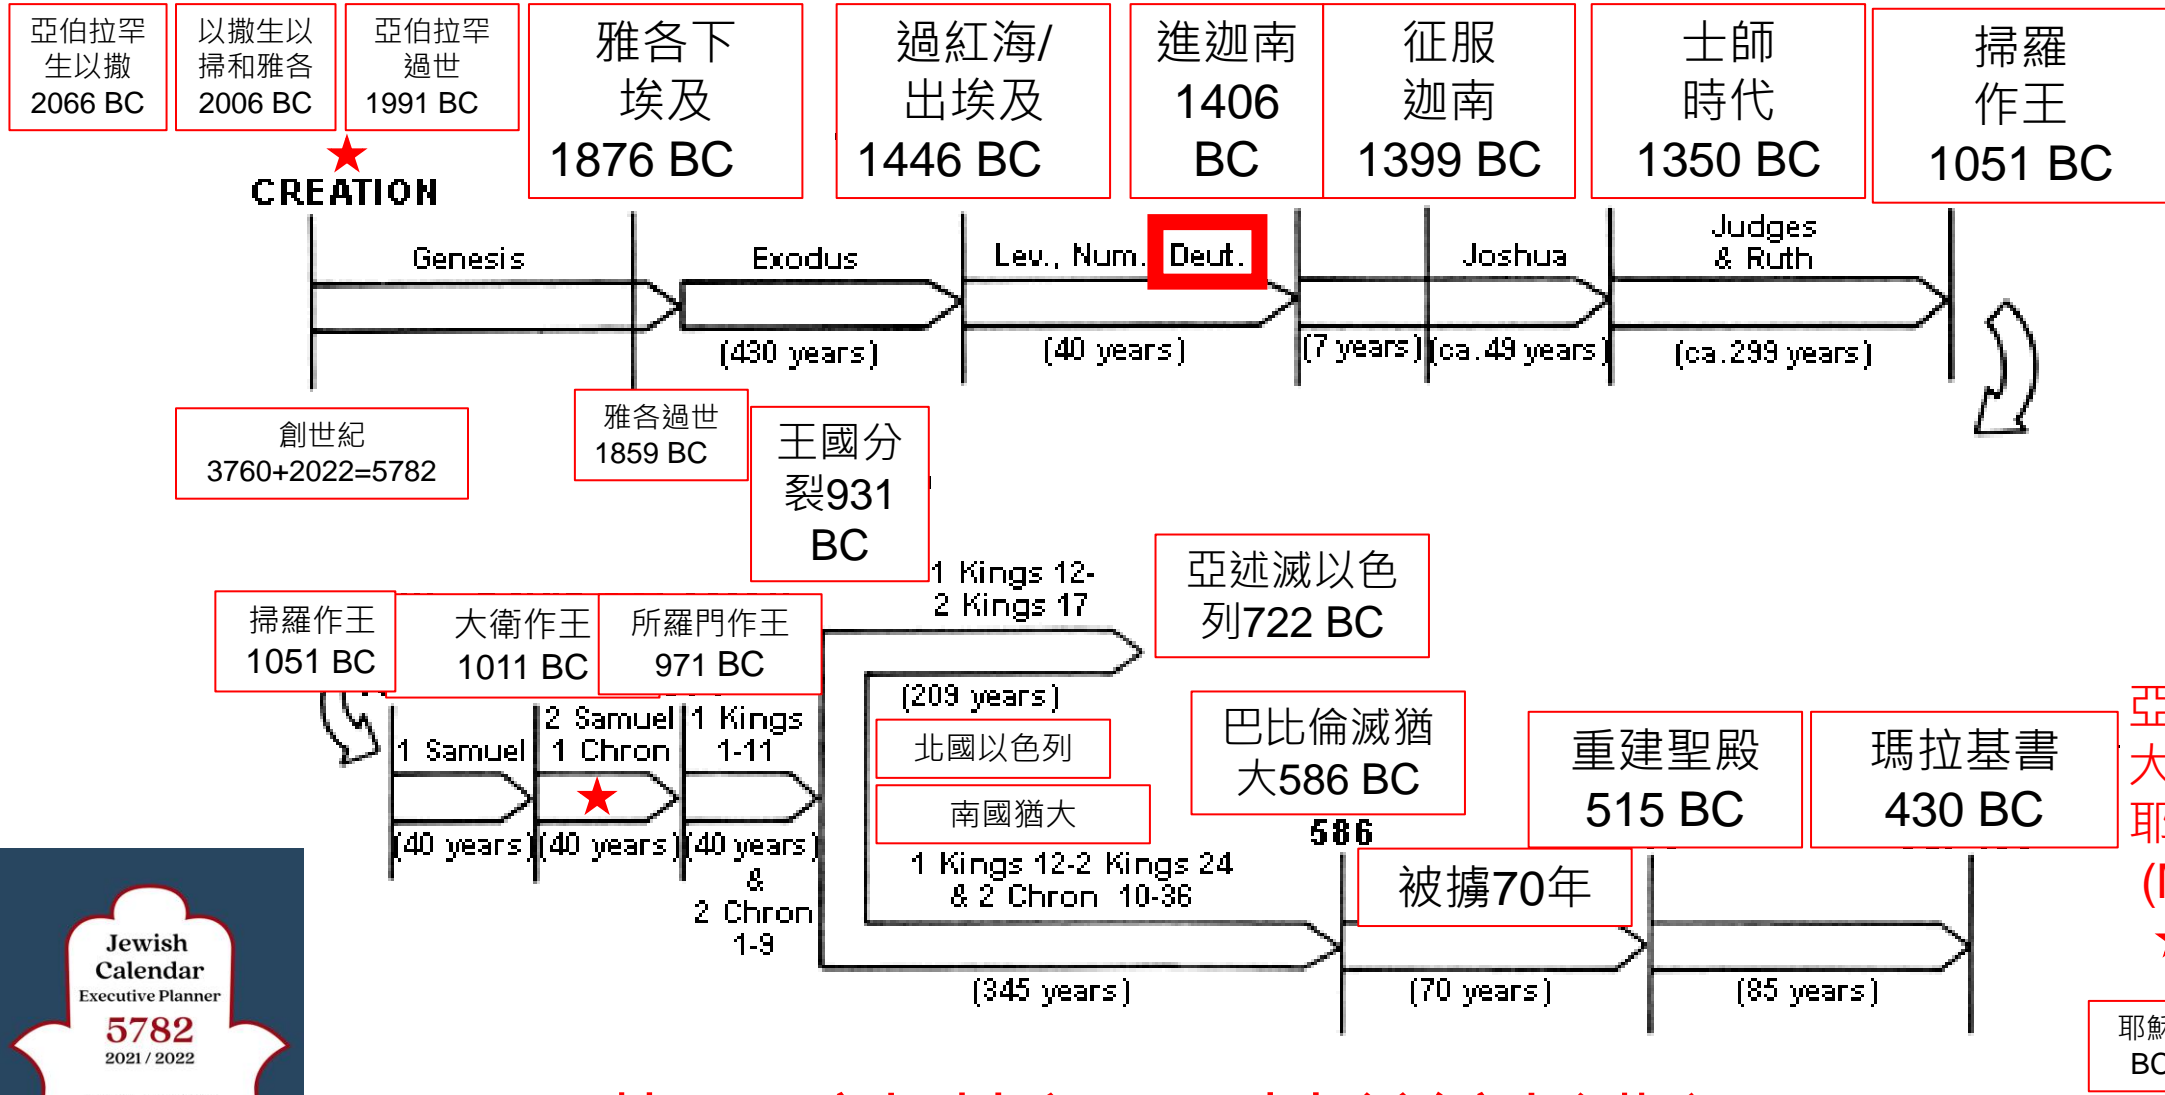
亞伯拉罕生以撒 2066 BC

以撒生以掃和雅各 2006 BC

亞伯拉罕過世 1991 BC

雅各下埃及 1876 BC

過紅海/出埃及 1446 BC

進迦南 1406 BC

征服迦南 1399 BC

士師時代 1350 BC

掃羅作王 1051 BC

CREATION

Genesis

Exodus

Lev., Num.

Deut.

Joshua

Judges & Ruth

(430 years)

(40 years)

(7 years)

(ca. 49 years)

(ca. 299 years)

創世紀 3760+2022=5782

雅各過世 1859 BC

王國分裂931 BC

1 Kings 12- 2 Kings 17

亞述滅以色列722 BC

掃羅作王 1051 BC

大衛作王 1011 BC

所羅門作王 971 BC

(209 years)

北國以色列

南國猶大

巴比倫滅猶大586 BC

重建聖殿 515 BC

瑪拉基書 430 BC

1 Samuel

2 Samuel 1 Chron

1 Kings 1-11

(40 years)

(40 years)

(40 years) & 2 Chron 1-9

1 Kings 12-2 Kings 24 & 2 Chron 10-36

586

被擄70年

(345 years)

(70 years)

(85 years)

Jewish Calendar Executive Planner 5782 2021 / 2022

亞 大 耶 (I

耶穌 BC